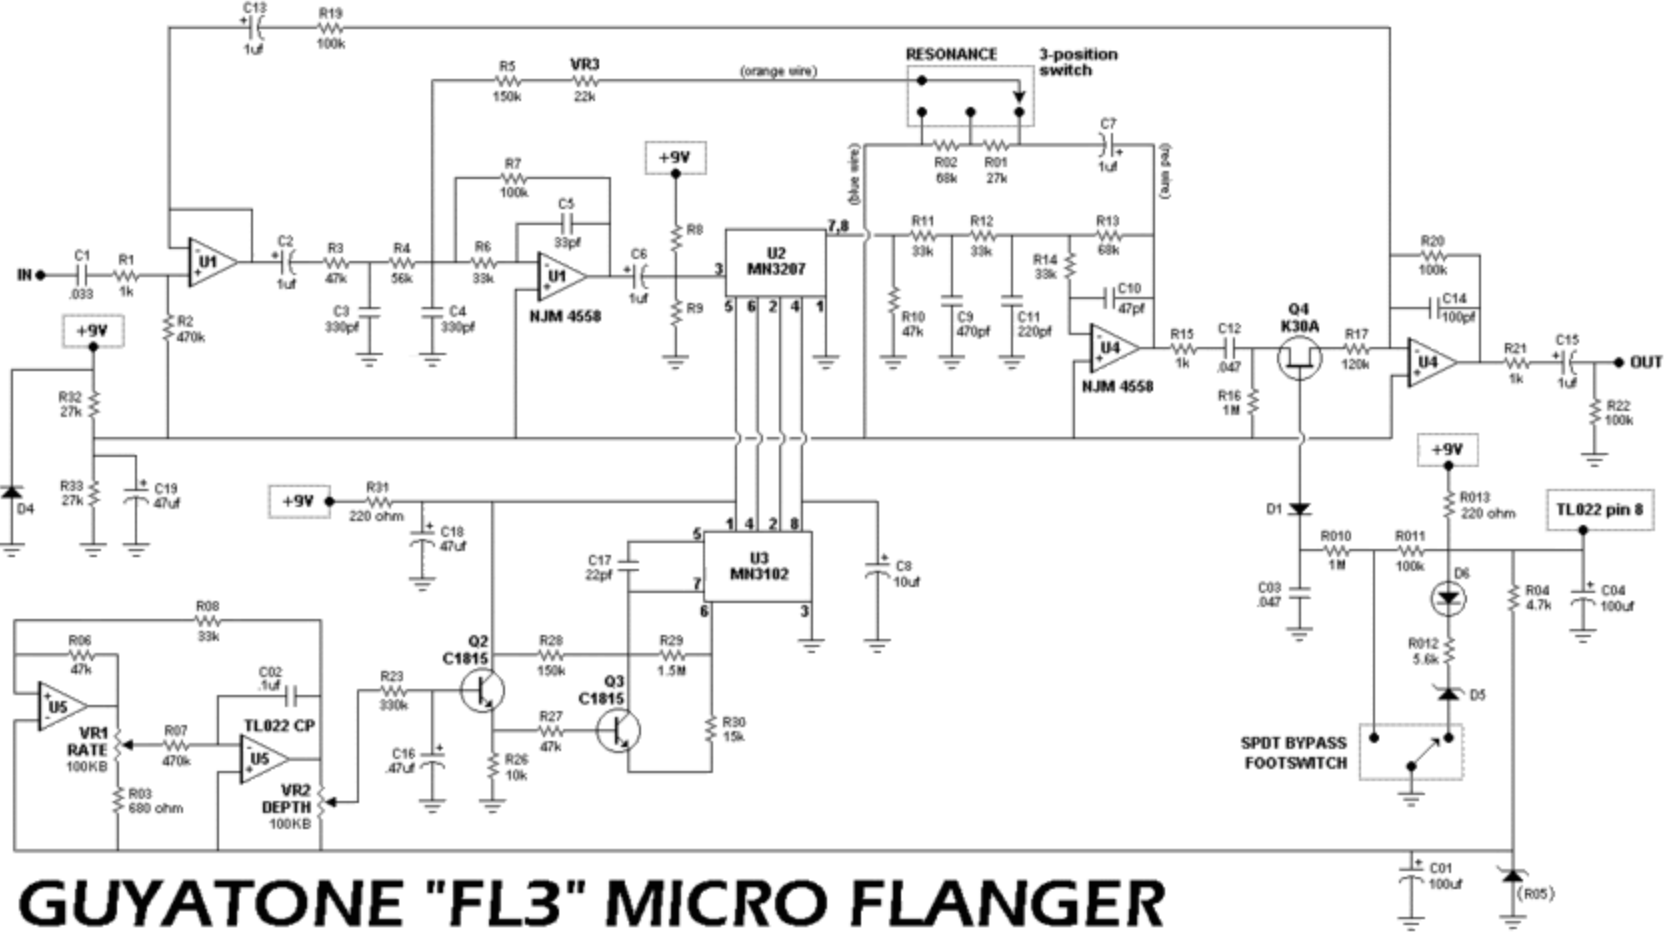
C13
1uf
R19
100k
R5
150k
VR3
22k
(orange wire)
RESONANCE
3-position switch
C7
1uf
R02
68k
R01
27k
(blue wire)
(red wire)
+9V
R7
100k
C5
33pf
R8
R9
U2
MN3207
7,8
3
5 6 2 4 1
R11
33k
R12
33k
R13
68k
R14
33k
R10
47k
C9
470pf
C11
220pf
C10
47pf
IN
C1
.033
R1
1k
U1
C2
1uf
R3
47k
R4
56k
R6
33k
U1
C6
1uf
NJM 4558
C3
330pf
C4
330pf
R2
470k
+9V
R32
27k
R33
27k
D4
C19
47uf
U4
NJM 4558
R15
1k
C12
.047
R16
1M
Q4
K30A
R17
120k
R20
100k
C14
100pf
U4
R21
1k
C15
1uf
OUT
R22
100k
+9V
R31
220 ohm
C18
47uf
1 4 2 8
5
7
6
3
U3
MN3102
C17
22pf
C8
10uf
D1
R010
1M
R011
100k
C03
.047
+9V
R013
220 ohm
D6
R012
5.6k
D5
R04
4.7k
TL022 pin 8
C04
100uf
R08
33k
R06
47k
U5
VR1
RATE
100KB
R07
470k
R03
680 ohm
C02
.1uf
TL022 CP
U5
VR2
DEPTH
100KB
R23
330k
C16
.47uf
Q2
C1815
R28
150k
R26
10k
R27
47k
Q3
C1815
R29
1.5M
R30
15k
SPDT BYPASS
FOOTSWITCH
C01
100uf
(R05)
GUYATONE "FL3" MICRO FLANGER